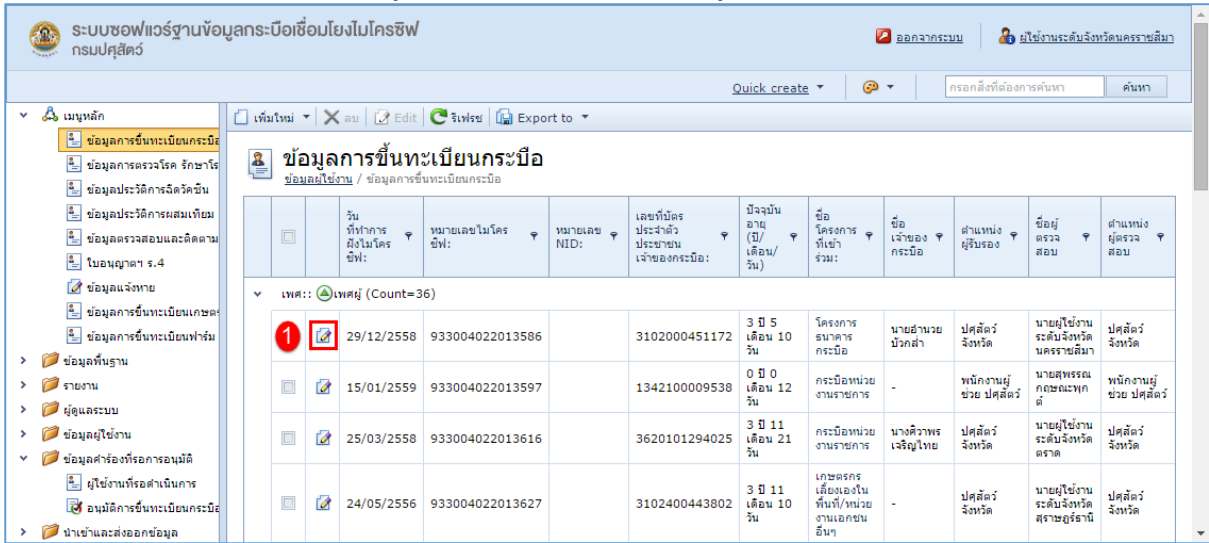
ระบบซอฟแวร์ฐานข้อมูลกระบือเชื่อมโยงไมโครชิพ
กรมปศุสัตว์

ออกจากระบบ | ผู้ใช้งานระดับจังหวัดนครราชสีมา

Quick create ▾ | กรอกสิ่งที่ต้องการค้นหา | ค้นหา

เมนูหลัก
ข้อมูลการขึ้นทะเบียนกระบือ
ข้อมูลการตรวจโรค รักษาโร
ข้อมูลประวัติการฉีดวัคซีน
ข้อมูลประวัติการผสมเทียม
ข้อมูลตรวจสอบและติดตาม
ใบอนุญาตฯ ร.4
ข้อมูลแจ้งหาย
ข้อมูลการขึ้นทะเบียนเกษตร
ข้อมูลการขึ้นทะเบียนฟาร์ม
ข้อมูลพื้นฐาน
รายงาน
ผู้ดูแลระบบ
ข้อมูลผู้ใช้งาน
ข้อมูลคำร้องที่รอการอนุมัติ
ผู้ใช้งานที่รอดำเนินการ
อนุมัติการขึ้นทะเบียนกระบือ
นำเข้าและส่งออกข้อมูล

เพิ่มใหม่ ▾ | ลบ | Edit | รีเฟรช | Export to ▾

ข้อมูลการขึ้นทะเบียนกระบือ
ข้อมูลผู้ใช้งาน / ข้อมูลการขึ้นทะเบียนกระบือ

| | | วันที่ทำการฝังไมโครชิพ: | หมายเลขไมโครชิพ: | หมายเลข NID: | เลขที่บัตรประจำตัวประชาชนเจ้าของกระบือ: | ปัจจุบันอายุ (ปี/เดือน/วัน) | ชื่อโครงการที่เข้าร่วม: | ชื่อเจ้าของกระบือ | ตำแหน่งผู้รับรอง | ชื่อผู้ตรวจสอบ | ตำแหน่งผู้ตรวจสอบ |
|---|---|---|---|---|---|---|---|---|---|---|---|
| เพศ:: เพศผู้ (Count=36) | | | | | | | | | | | |
| 1 | | 29/12/2558 | 933004022013586 | | 3102000451172 | 3 ปี 5 เดือน 10 วัน | โครงการธนาคารกระบือ | นายอำนวย บัวกล่ำ | ปศุสัตว์จังหวัด | นายผู้ใช้งานระดับจังหวัดนครราชสีมา | ปศุสัตว์จังหวัด |
| | | 15/01/2559 | 933004022013597 | | 1342100009538 | 0 ปี 0 เดือน 12 วัน | กระบือหน่วยงานราชการ | - | พนักงานผู้ช่วย ปศุสัตว์ | นายสุพรรณ กฤษณะพุกต์ | พนักงานผู้ช่วย ปศุสัตว์ |
| | | 25/03/2558 | 933004022013616 | | 3620101294025 | 3 ปี 11 เดือน 21 วัน | กระบือหน่วยงานราชการ | นางศิวาพร เจริญไทย | ปศุสัตว์จังหวัด | นายผู้ใช้งานระดับจังหวัดตราด | ปศุสัตว์จังหวัด |
| | | 24/05/2556 | 933004022013627 | | 3102400443802 | 3 ปี 11 เดือน 10 วัน | เกษตรกรเลี้ยงเองในพื้นที่/หน่วยงานเอกชนอื่นๆ | - | ปศุสัตว์จังหวัด | นายผู้ใช้งานระดับจังหวัดสุราษฎร์ธานี | ปศุสัตว์จังหวัด |